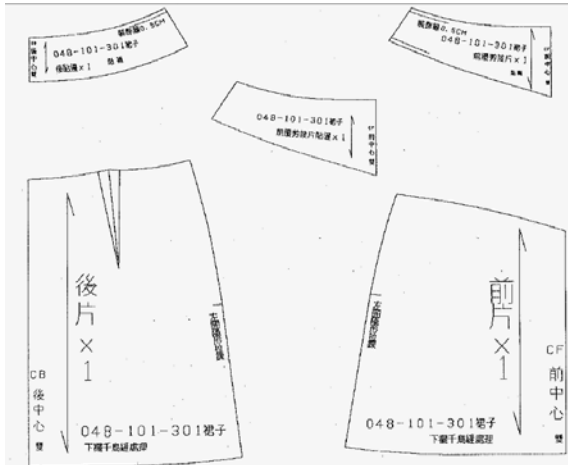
縫份0.5CM
後中心
048-101-301裙子
後貼邊×1 粘襯

縫份0.5CM
048-101-301裙子
前邊旁接片×1
粘襯
前中心

048-101-301裙子
前圍旁接片貼邊×1
前中心

後片×1
CB
後中心
雙
048-101-301裙子
下擺千鳥縫處理
左側開拉鍊

前片×1
CF
前中心
雙
048-101-301裙子
下擺千鳥縫處理
左側開拉鍊